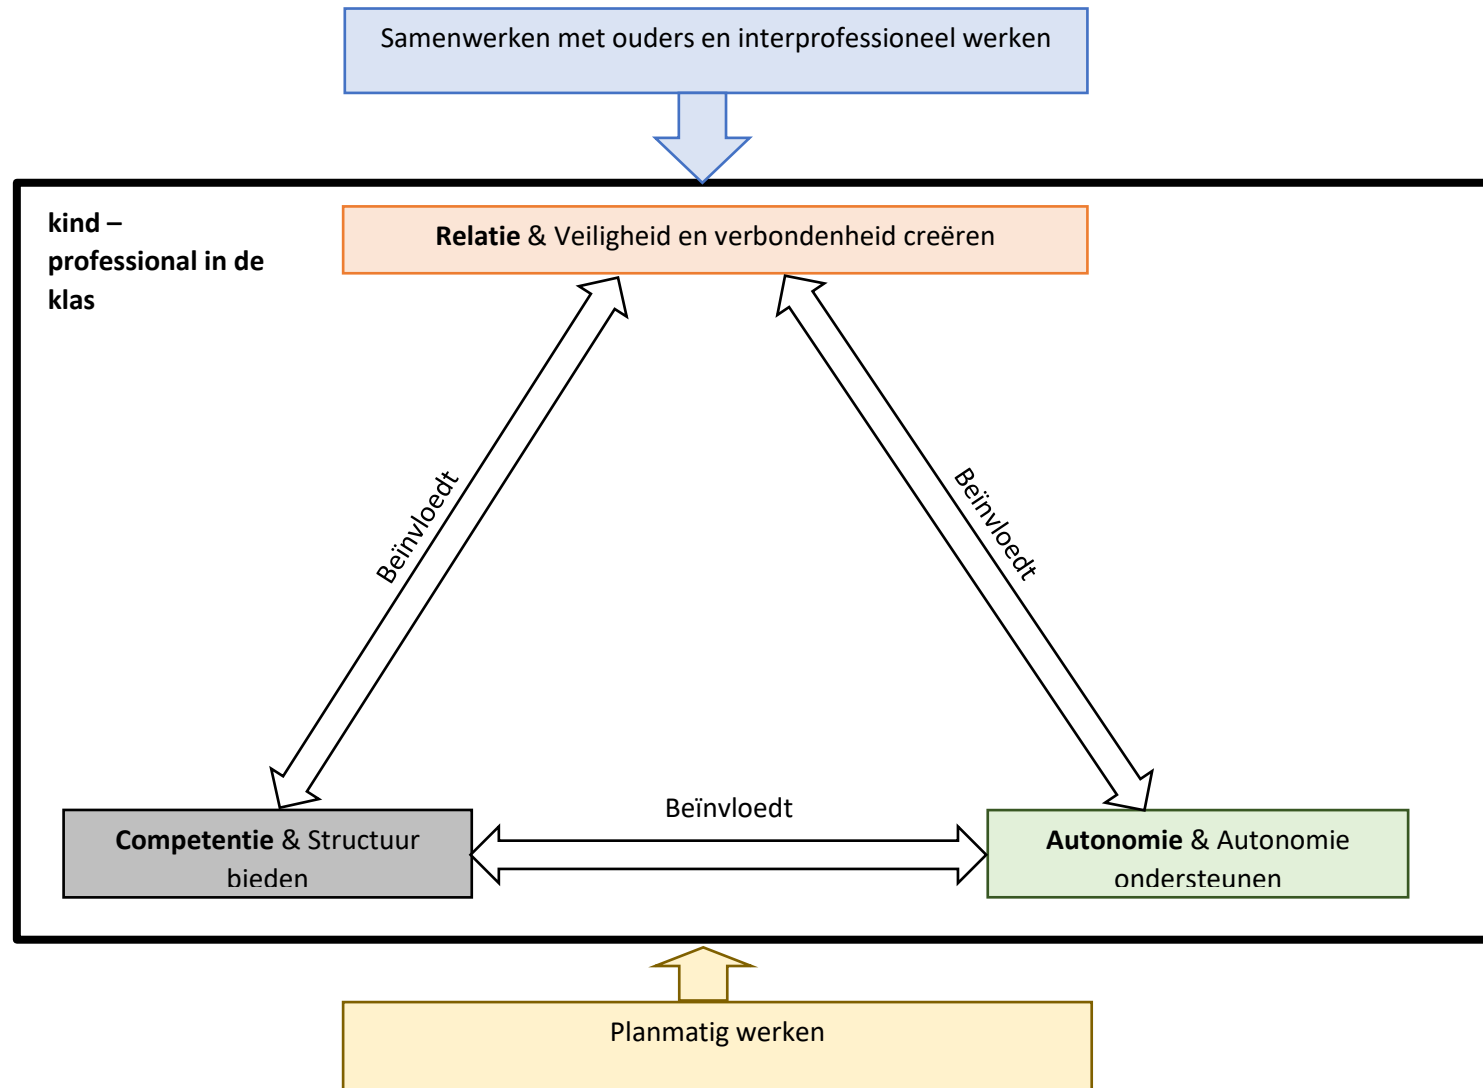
Samenwerken met ouders en interprofessioneel werken

kind – professional in de klas

**Relatie** & Veiligheid en verbondenheid creëren

Beïnvloedt

Beïnvloedt

Beïnvloedt

**Competentie** & Structuur bieden

**Autonomie** & Autonomie ondersteunen

Planmatig werken